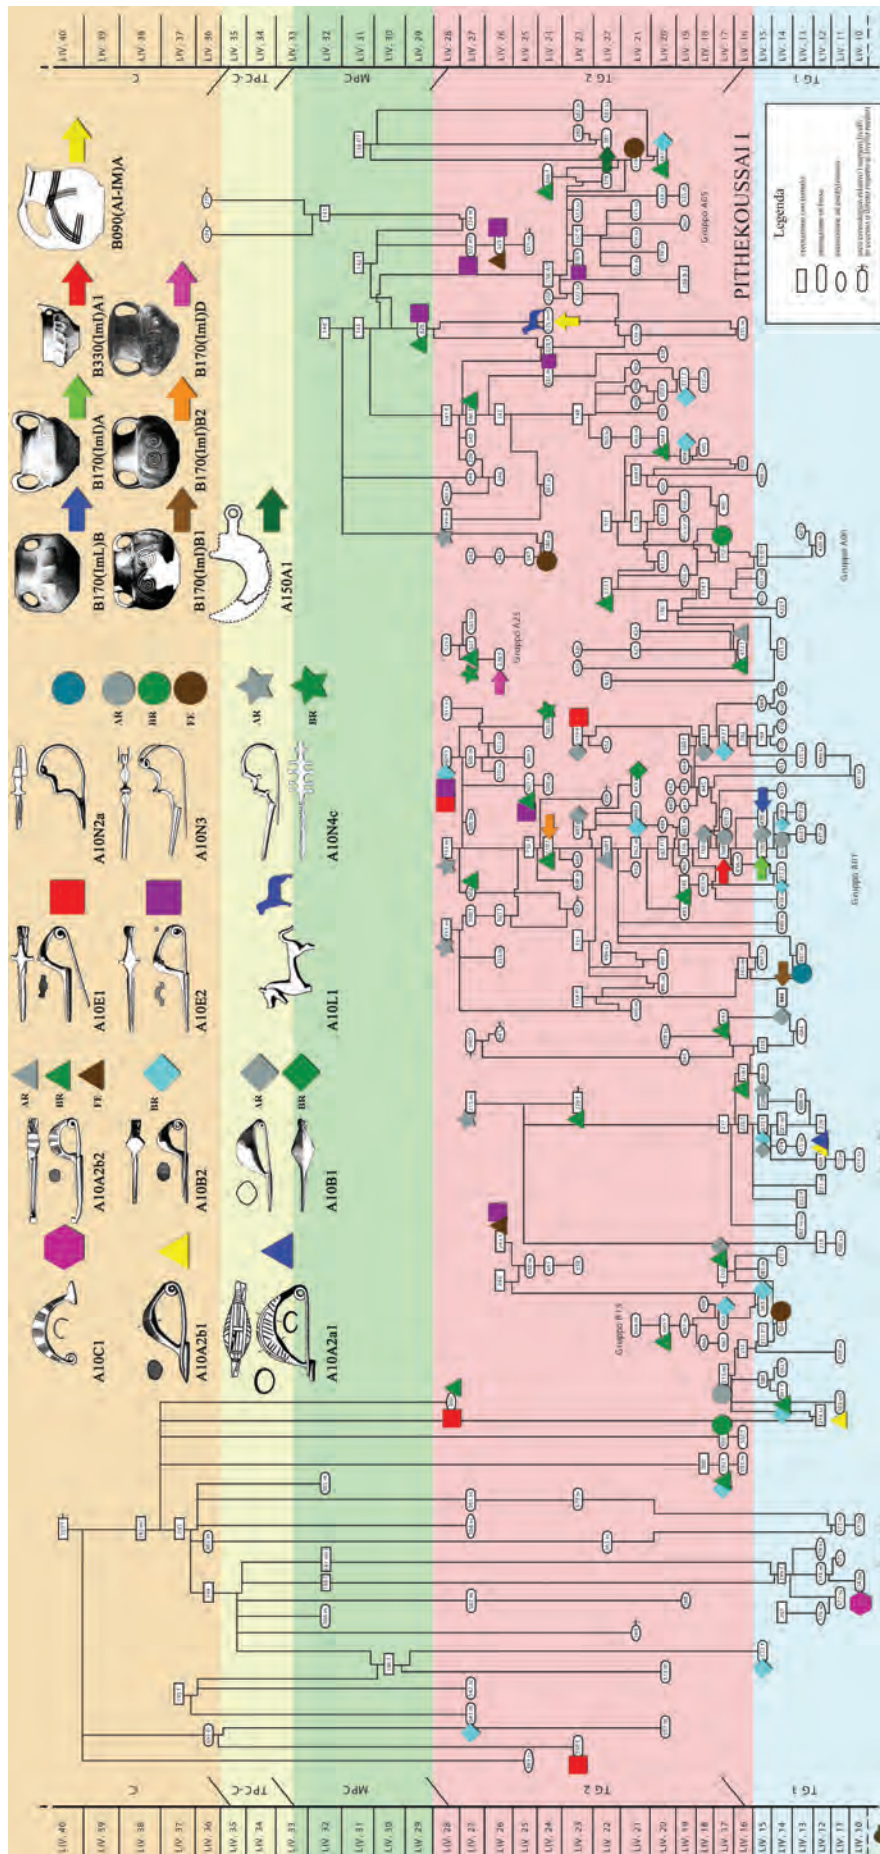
LIV. 40
LIV. 39
LIV. 38
LIV. 37
LIV. 36
LIV. 35
LIV. 34
LIV. 33
LIV. 32
LIV. 31
LIV. 30
LIV. 29
LIV. 28
LIV. 27
LIV. 26
LIV. 25
LIV. 24
LIV. 23
LIV. 22
LIV. 21
LIV. 20
LIV. 19
LIV. 18
LIV. 17
LIV. 16
LIV. 15
LIV. 14
LIV. 13
LIV. 12
LIV. 11
LIV. 10

C
TPC-C
MPC
TG 2
TG 1

A10C1
A10A2b1
A10A2a1
A10A2b2
A10B2
A10B1
AR
BR
FE
A10E1
A10E2
A10L1
A10N2a
A10N3
A10N4c
AR
BR
FE
B170(ImL)B
B170(ImL)B1
A150A1
B170(ImI)A
B170(Im)B2
B330(ImI)A1
B170(ImI)D
B090(AI-IM)A

PITHEKOUSSAI I

Legenda

Gruppo A65
Gruppo A25
Gruppo A80
Gruppo A07
Gruppo B15

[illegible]